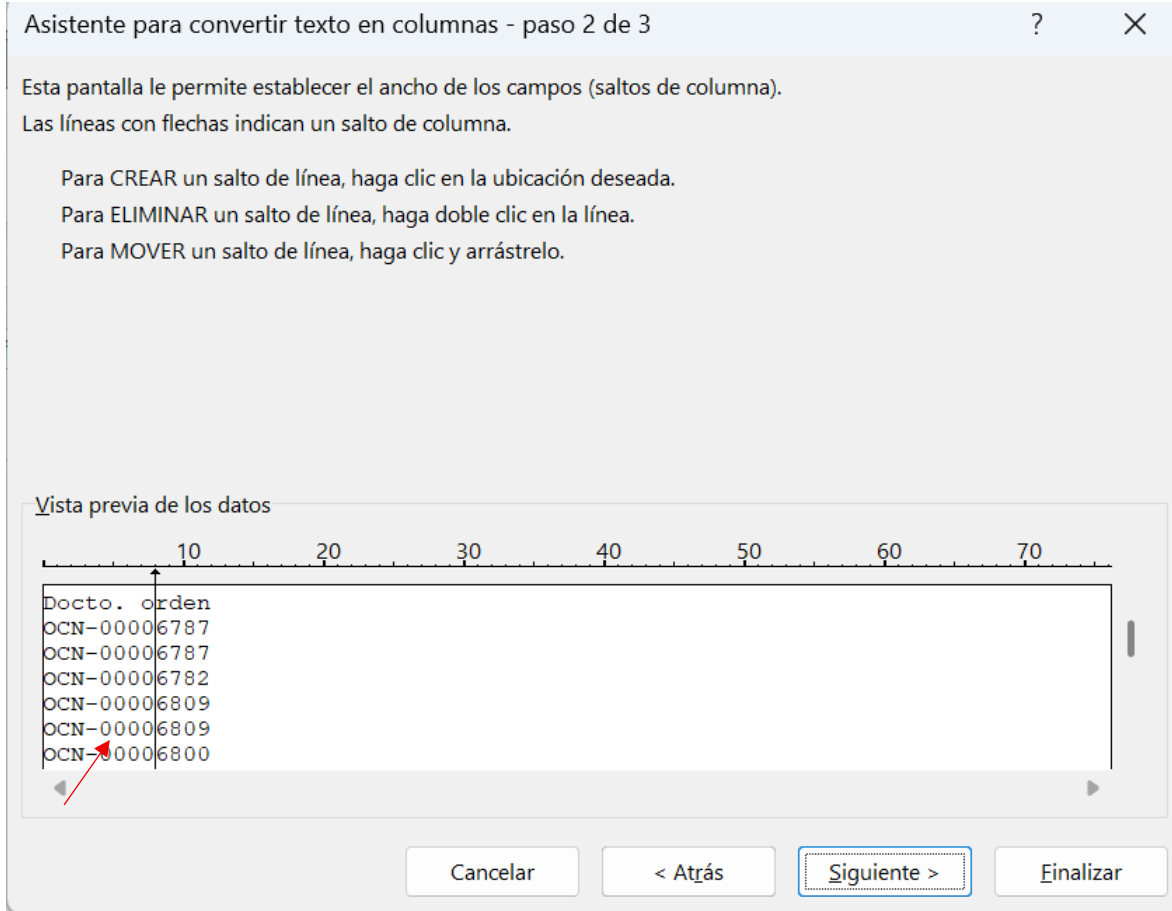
Asistente para convertir texto en columnas - paso 2 de 3

?

Esta pantalla le permite establecer el ancho de los campos (saltos de columna).
Las líneas con flechas indican un salto de columna.

Para CREAR un salto de línea, haga clic en la ubicación deseada.
Para ELIMINAR un salto de línea, haga doble clic en la línea.
Para MOVER un salto de línea, haga clic y arrástrelo.

Vista previa de los datos

10 20 30 40 50 60 70

Docto. orden
OCN-00006787
OCN-00006787
OCN-00006782
OCN-00006809
OCN-00006809
OCN-00006800

Cancelar
< Atrás
Siguiente >
Finalizar